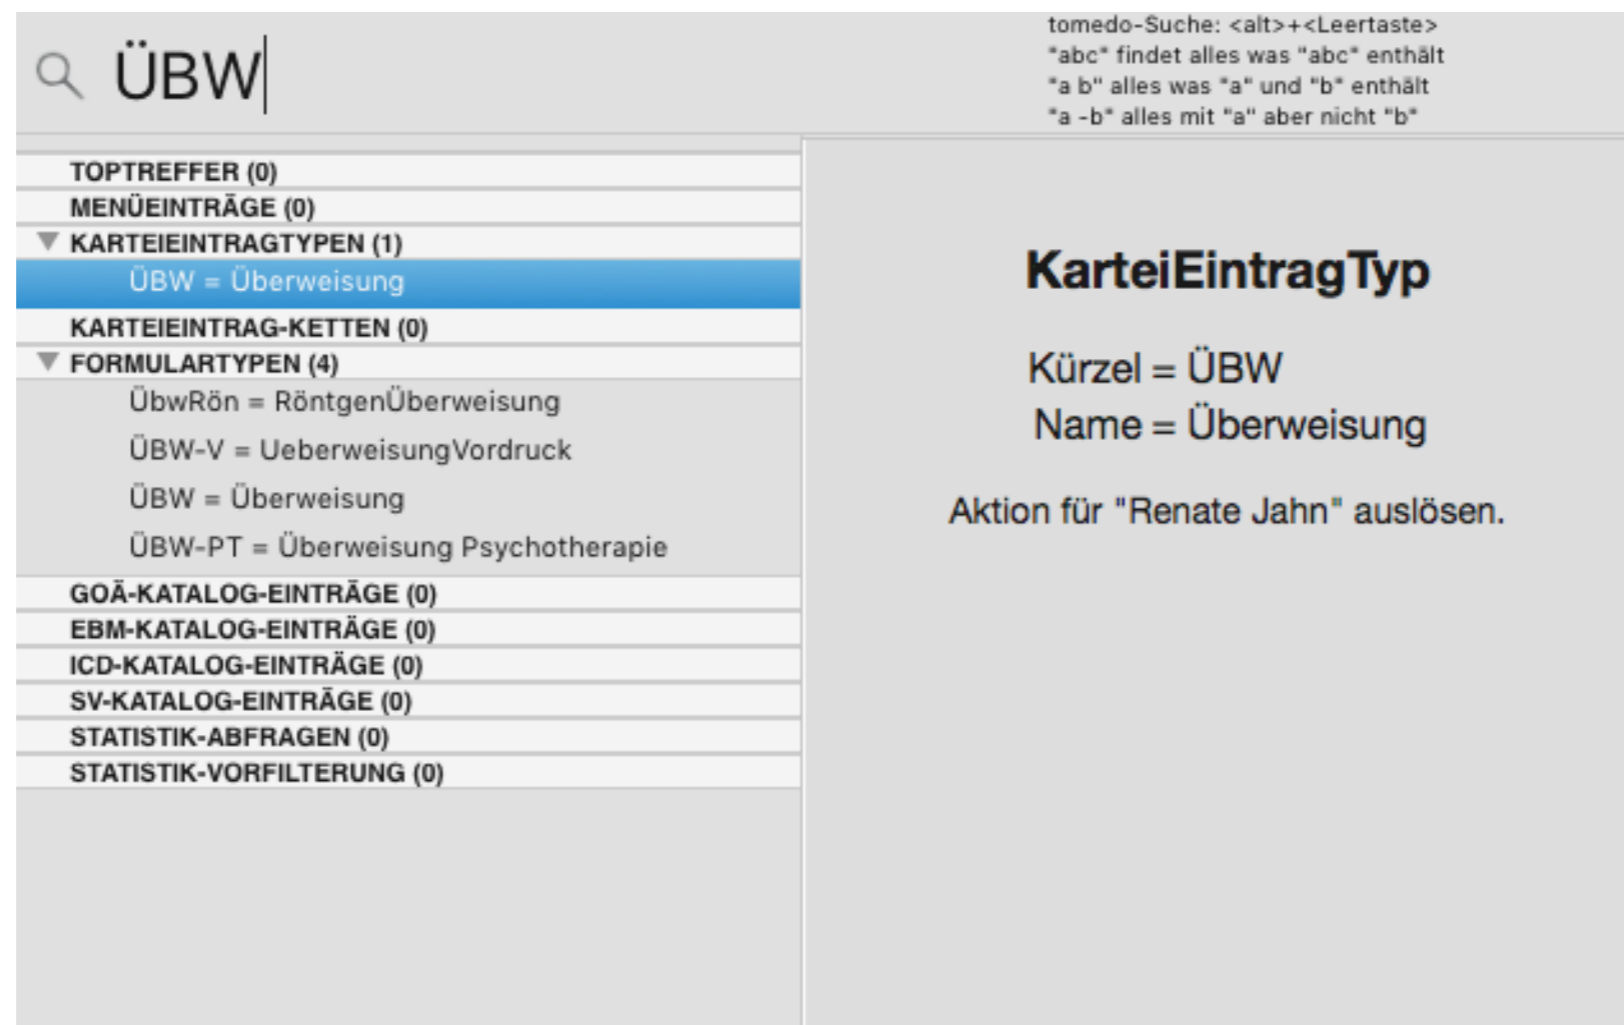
ÜBW

tomedo-Suche: <alt>+<Leertaste>
"abc" findet alles was "abc" enthält
"a b" alles was "a" und "b" enthält
"a -b" alles mit "a" aber nicht "b"

TOPTREFFER (0)
MENÜEINTRÄGE (0)
KARTEIEINTRAGTYPEN (1)
ÜBW = Überweisung
KARTEIEINTRAG-KETTEN (0)
FORMULARTYPEN (4)
ÜbwRön = RöntgenÜberweisung
ÜBW-V = UeberweisungVordruck
ÜBW = Überweisung
ÜBW-PT = Überweisung Psychotherapie
GOÄ-KATALOG-EINTRÄGE (0)
EBM-KATALOG-EINTRÄGE (0)
ICD-KATALOG-EINTRÄGE (0)
SV-KATALOG-EINTRÄGE (0)
STATISTIK-ABFRAGEN (0)
STATISTIK-VORFILTERUNG (0)

KarteiEintragTyp

Kürzel = ÜBW
Name = Überweisung

Aktion für "Renate Jahn" auslösen.